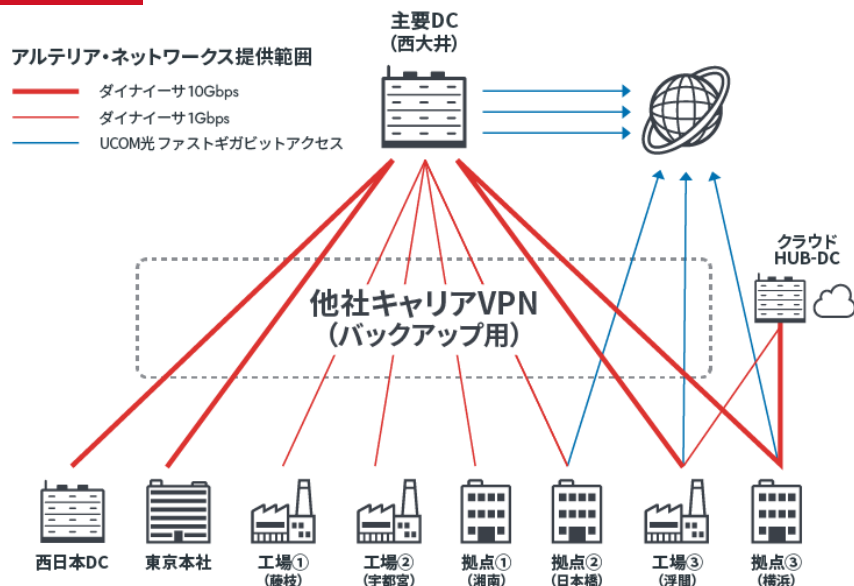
アルテリア・ネットワークス提供範囲

ダイナイーサ 10Gbps
ダイナイーサ 1Gbps
UCOM光 ファストギガビットアクセス

主要DC
(西大井)

クラウド
HUB-DC

他社キャリアVPN
(バックアップ用)

西日本DC
東京本社
工場①
(藤枝)
工場②
(宇都宮)
拠点①
(湘南)
拠点②
(日本橋)
工場③
(浮間)
拠点③
(横浜)